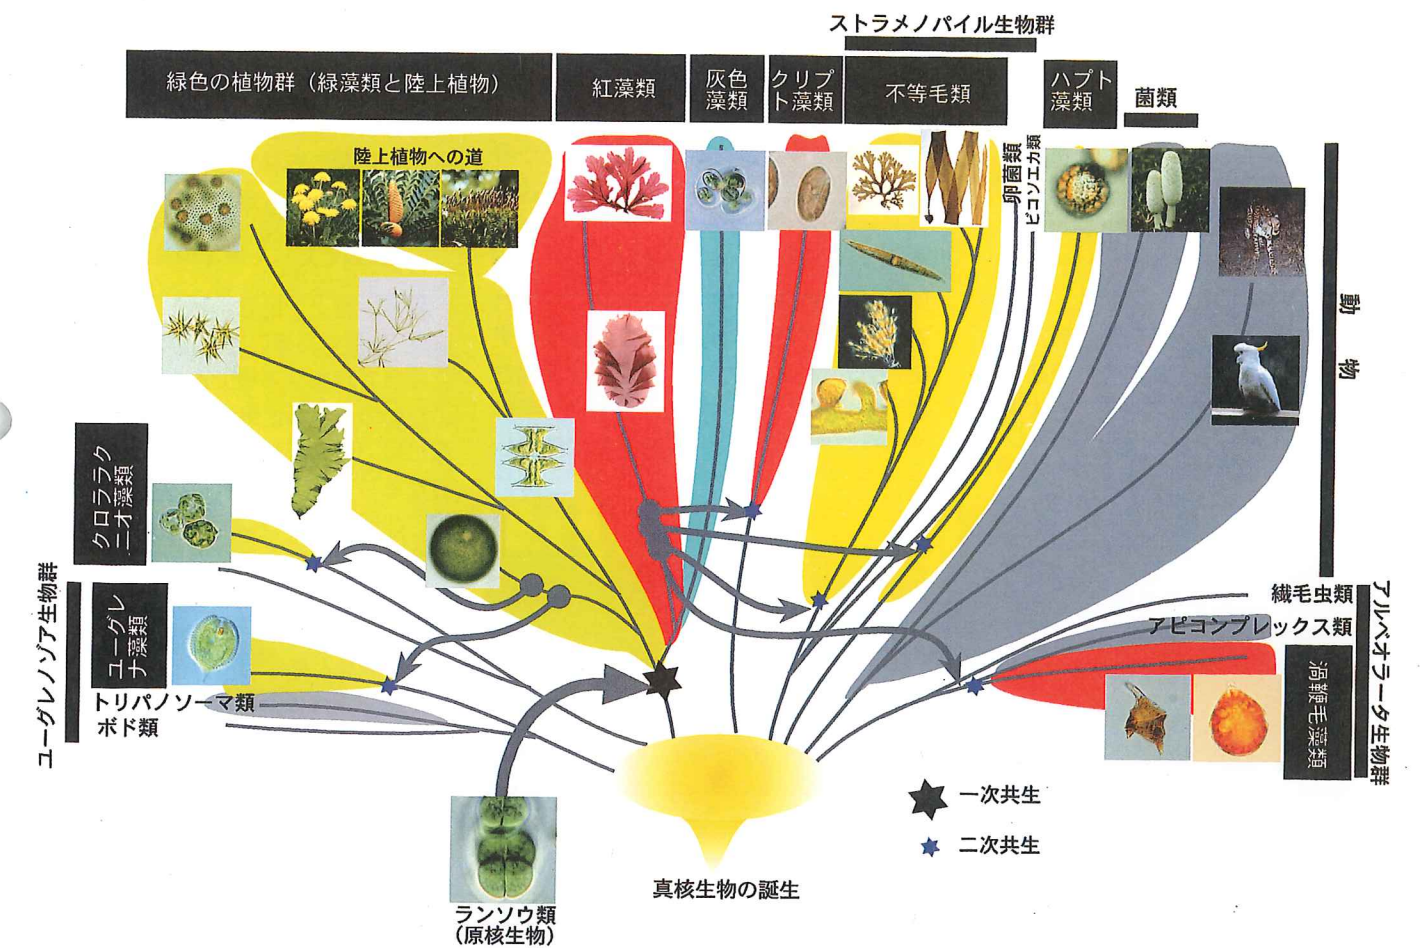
ストラメノパイル生物群

緑色の植物群（緑藻類と陸上植物）

紅藻類

灰色藻類

クリプト藻類

不等毛類

ハプト藻類

菌類

陸上植物への道

卵菌類

ピコソエカ類

動物

クロララクニオン藻類

ユーグレナ藻類

ユーグレノゾア生物群

トリパノソーマ類

ボド類

繊毛虫類

アピコンプレックス類

渦鞭毛藻類

アルベオラータ生物群

一次共生

二次共生

真核生物の誕生

ランソウ類
(原核生物)